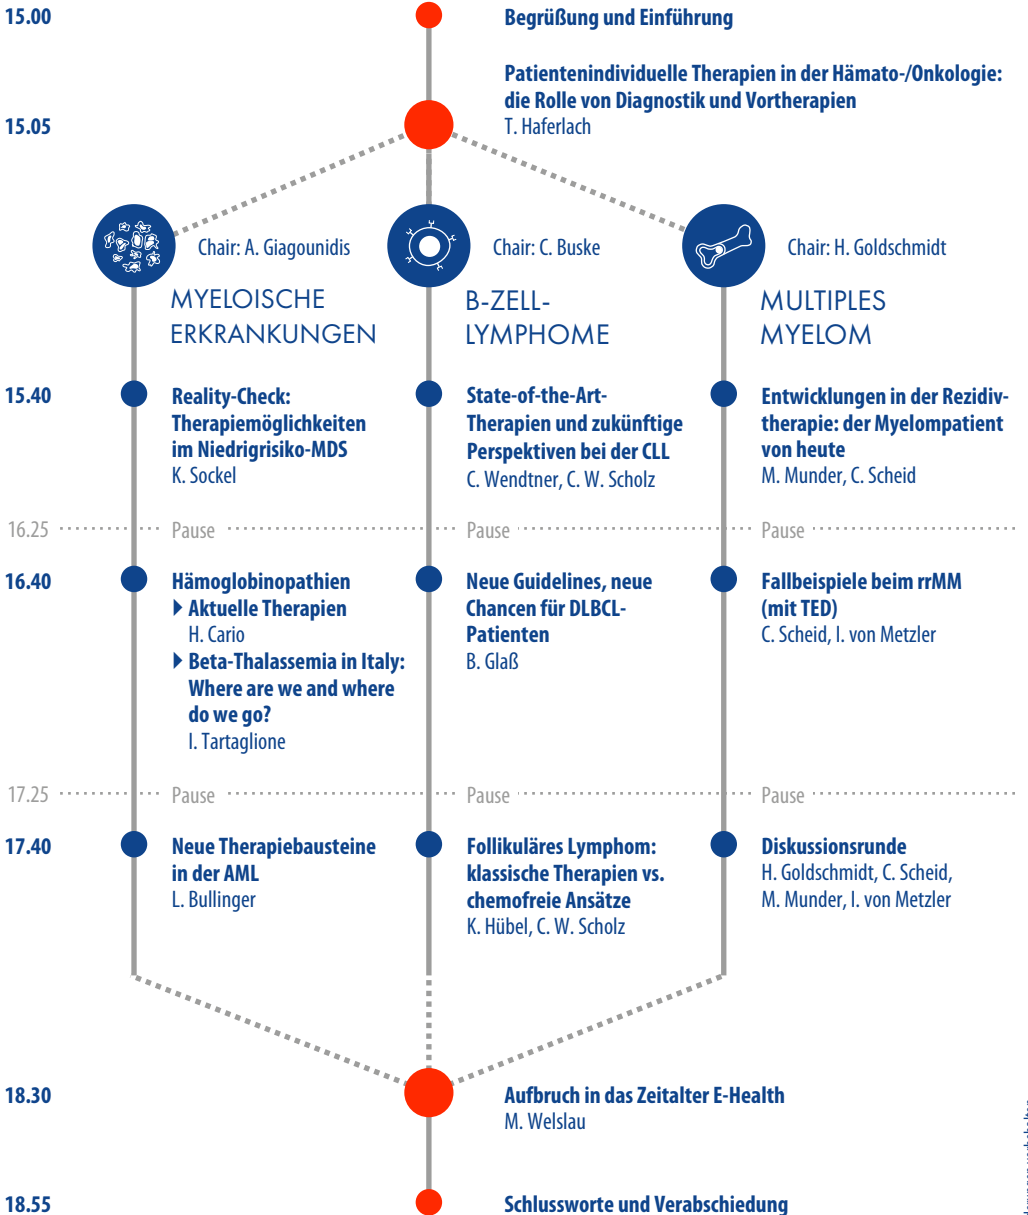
15.00 Begrüßung und Einführung

Patientenindividuelle Therapien in der Hämato-/Onkologie: die Rolle von Diagnostik und Vortherapien
15.05 T. Haferlach

Chair: A. Giagounidis
MYELOISCHE ERKRANKUNGEN

15.40 Reality-Check: Therapiemöglichkeiten im Niedrigrisiko-MDS
K. Sockel

16.25 Pause

16.40 Hämoglobinopathien
▸ Aktuelle Therapien
H. Cario
▸ Beta-Thalassemia in Italy: Where are we and where do we go?
I. Tartaglione

17.25 Pause

17.40 Neue Therapiebausteine in der AML
L. Bullinger

Chair: C. Buske
B-ZELL-LYMPHOME

State-of-the-Art-Therapien und zukünftige Perspektiven bei der CLL
C. Wendtner, C. W. Scholz

Pause

Neue Guidelines, neue Chancen für DLBCL-Patienten
B. Glaß

Pause

Follikuläres Lymphom: klassische Therapien vs. chemofreie Ansätze
K. Hübel, C. W. Scholz

Chair: H. Goldschmidt
MULTIPLES MYELOM

Entwicklungen in der Rezidivtherapie: der Myelompatient von heute
M. Munder, C. Scheid

Pause

Fallbeispiele beim rrMM (mit TED)
C. Scheid, I. von Metzler

Pause

Diskussionsrunde
H. Goldschmidt, C. Scheid, M. Munder, I. von Metzler

18.30 Aufbruch in das Zeitalter E-Health
M. Welslau

18.55 Schlussworte und Verabschiedung